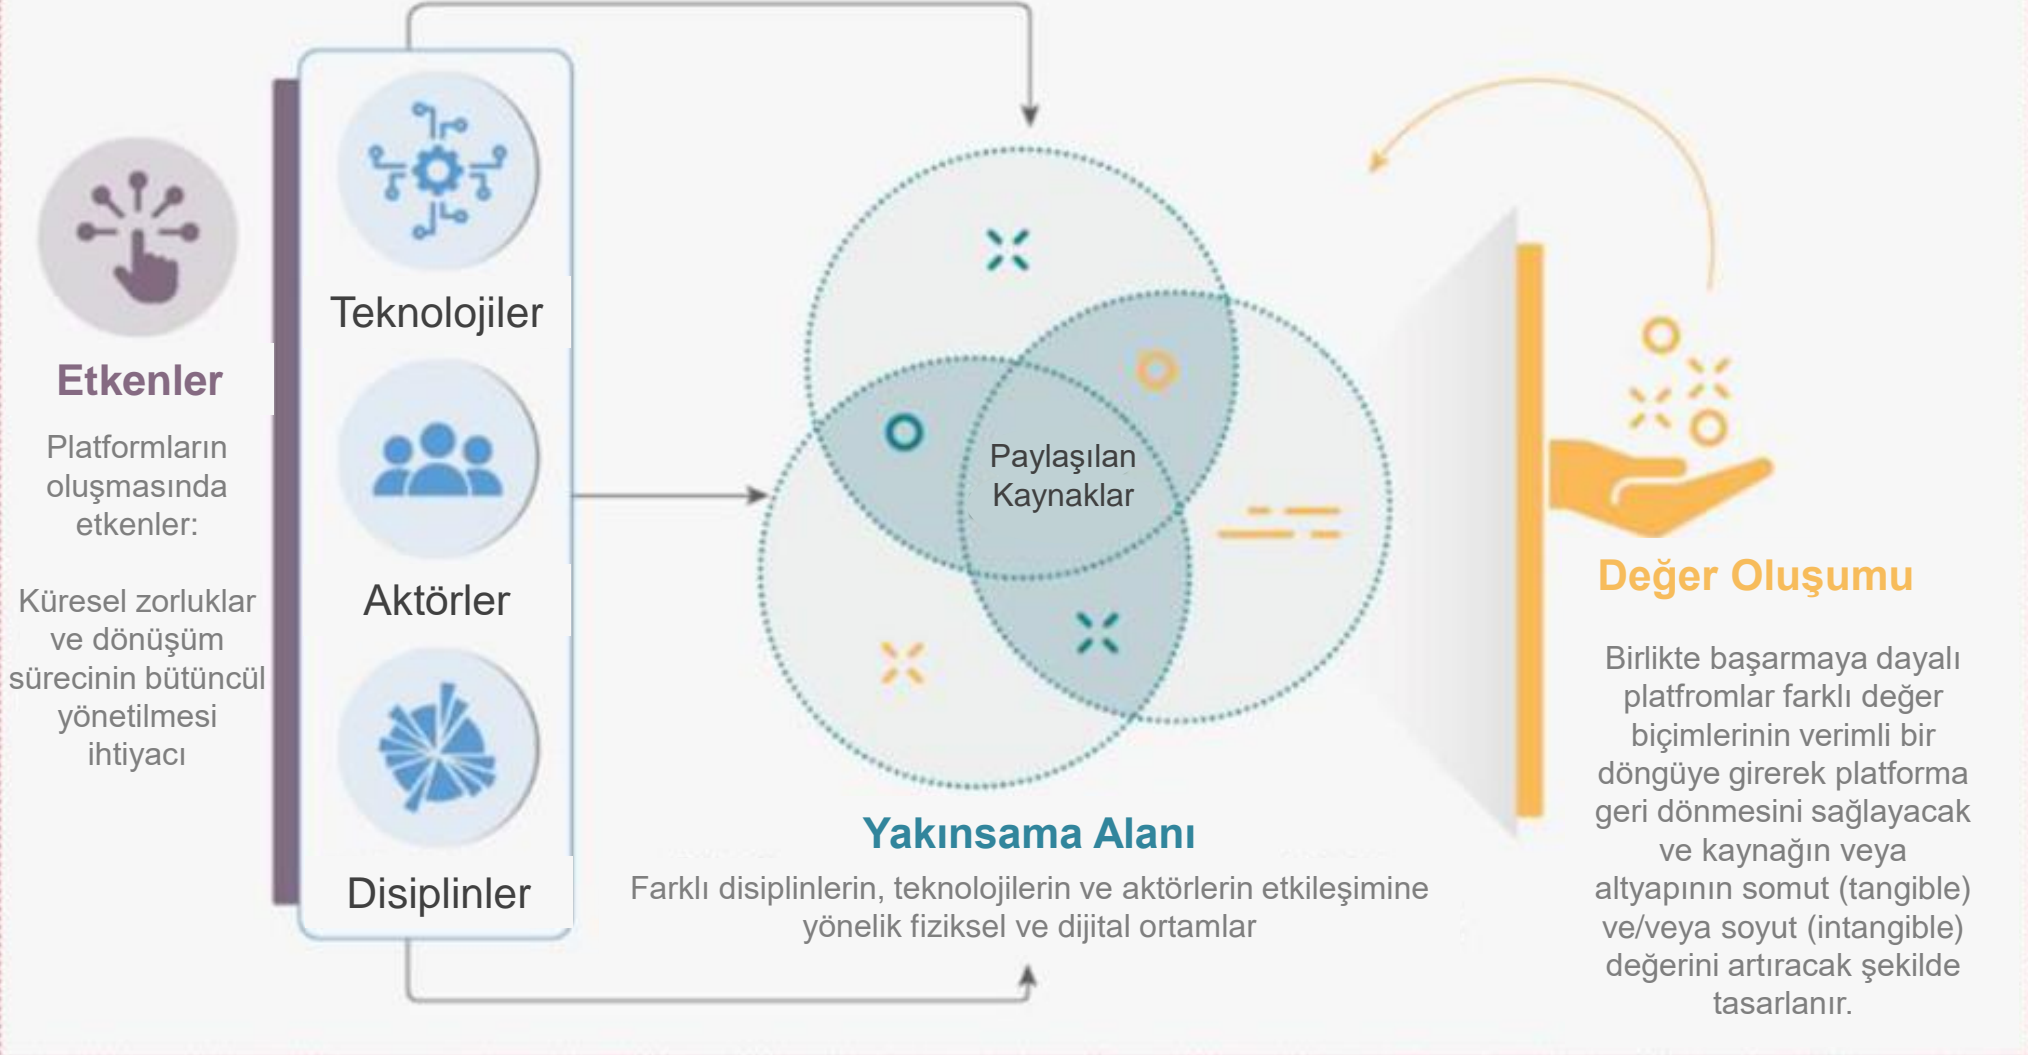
Etkenler

Platformların oluşmasında etkenler:

Küresel zorluklar ve dönüşüm sürecinin bütüncül yönetilmesi ihtiyacı

Teknolojiler

Aktörler

Disiplinler

Paylaşılan Kaynaklar

Yakınsama Alanı

Farklı disiplinlerin, teknolojilerin ve aktörlerin etkileşimine yönelik fiziksel ve dijital ortamlar

Değer Oluşumu

Birlikte başarmaya dayalı platfromlar farklı değer biçimlerinin verimli bir döngüye girerek platforma geri dönmesini sağlayacak ve kaynağın veya altyapının somut (tangible) ve/veya soyut (intangible) değerini artıracak şekilde tasarlanır.